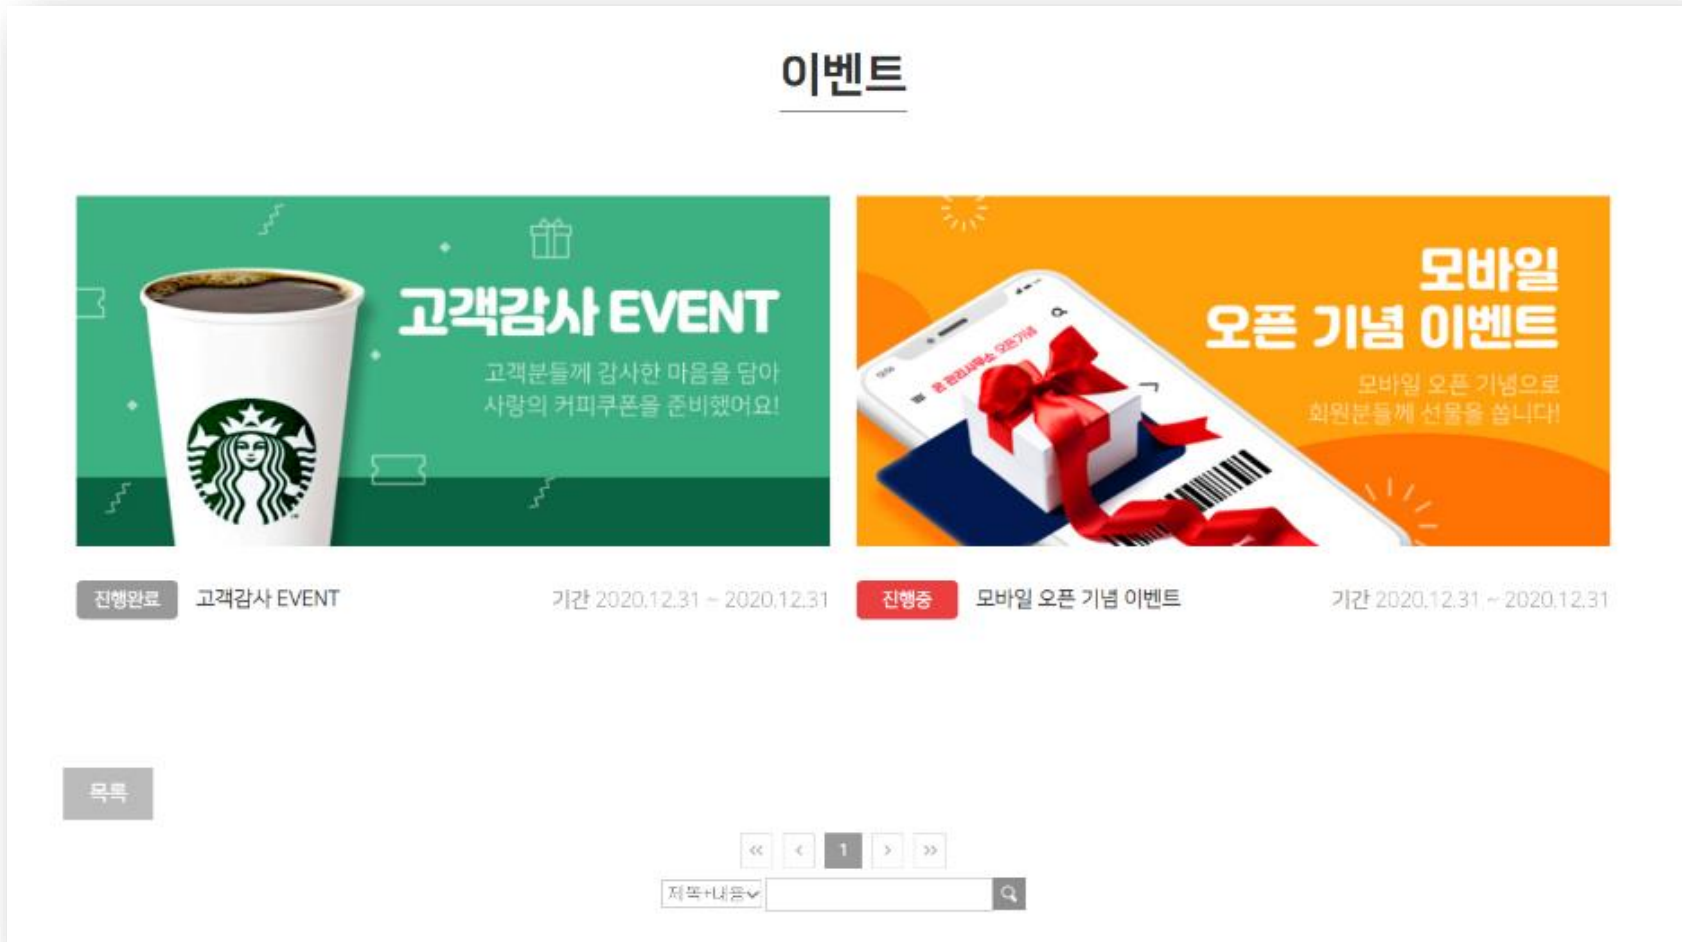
이벤트

고객감사 EVENT

고객분들께 감사한 마음을 담아 사랑의 커피쿠폰을 준비했어요!

모바일 오픈 기념 이벤트

모바일 오픈 기념으로 회원분들께 선물을 쏩니다!

진행완료 고객감사 EVENT 기간 2020.12.31 ~ 2020.12.31

진행중 모바일 오픈 기념 이벤트 기간 2020.12.31 ~ 2020.12.31

목록

« ‹ 1 › »

제목+내용